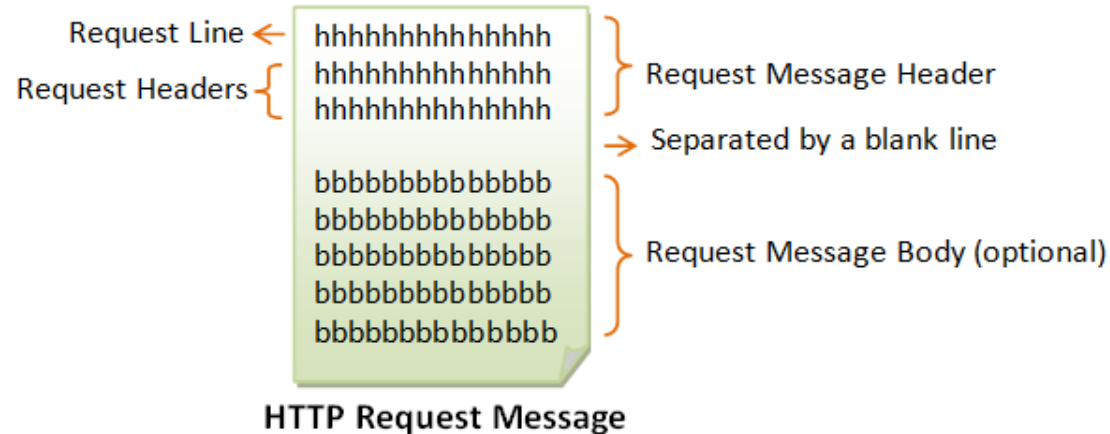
Request Line
Request Headers

hhhhhhhhhhhhh
hhhhhhhhhhhhh
hhhhhhhhhhhhh

bbbbbbbbbbbbb
bbbbbbbbbbbbb
bbbbbbbbbbbbb
bbbbbbbbbbbbb
bbbbbbbbbbbbb

Request Message Header
Separated by a blank line
Request Message Body (optional)

HTTP Request Message